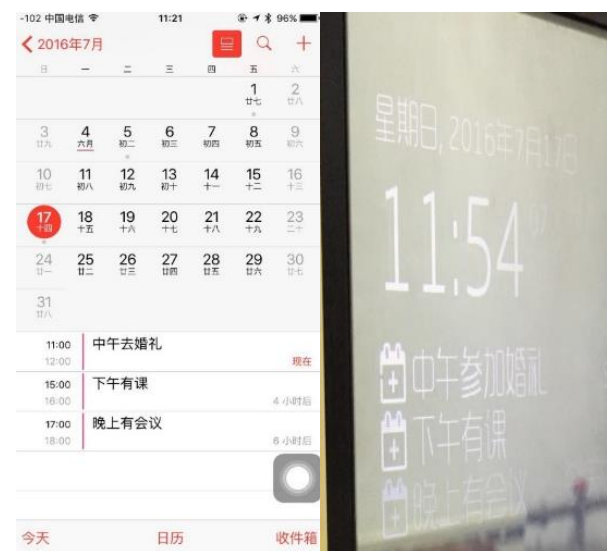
-102 中国电信 11:21 96%
2016年7月
日 一 二 三 四 五 六
1 廿七 2 廿八
3 廿九 4 六月 5 初二 6 初三 7 初四 8 初五 9 初六
10 初七 11 初八 12 初九 13 初十 14 十一 15 十二 16 十三
17 十四 18 十五 19 十六 20 十七 21 十八 22 十九 23 二十
24 廿一 25 廿二 26 廿三 27 廿四 28 廿五 29 廿六 30 廿七
31 廿八

11:00 12:00 中午去婚礼 现在
15:00 16:00 下午有课 4 小时后
17:00 18:00 晚上有会议 6 小时后

今天 日历 收件箱

星期日, 2016年7月17日
11:54
中午参加婚礼
下午有课
晚上有会议